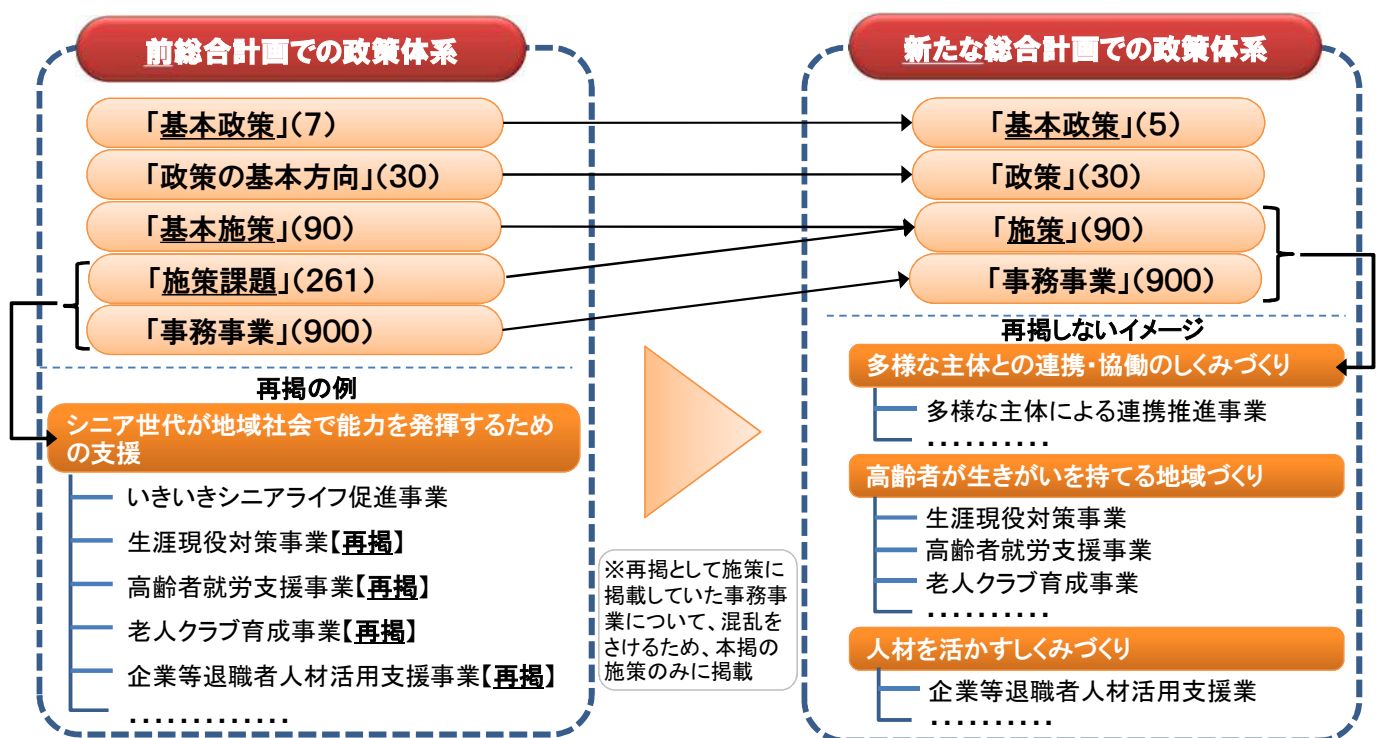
前総合計画での政策体系

「基本政策」(7)

「政策の基本方向」(30)

「基本施策」(90)

「施策課題」(261)

「事務事業」(900)

再掲の例

シニア世代が地域社会で能力を発揮するための支援

いきいきシニアライフ促進事業

生涯現役対策事業【再掲】

高齢者就労支援事業【再掲】

老人クラブ育成事業【再掲】

企業等退職者人材活用支援事業【再掲】

.............

※再掲として施策に掲載していた事務事業について、混乱をさけるため、本掲の施策のみに掲載

新たな総合計画での政策体系

「基本政策」(5)

「政策」(30)

「施策」(90)

「事務事業」(900)

再掲しないイメージ

多様な主体との連携・協働のしくみづくり

多様な主体による連携推進事業

.........

高齢者が生きがいを持てる地域づくり

生涯現役対策事業

高齢者就労支援事業

老人クラブ育成事業

.........

人材を活かすしくみづくり

企業等退職者人材活用支援業

.........